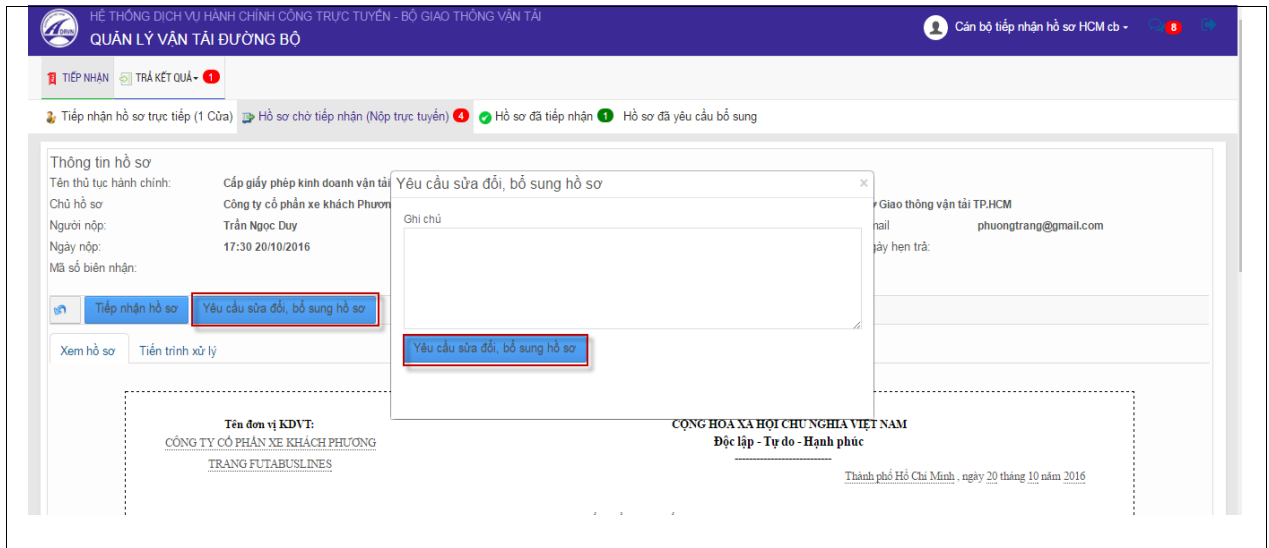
HỆ THỐNG DỊCH VỤ HÀNH CHÍNH CÔNG TRỰC TUYẾN - BỘ GIAO THÔNG VẬN TẢI
QUẢN LÝ VẬN TẢI ĐƯỜNG BỘ

Cán bộ tiếp nhận hồ sơ HCM cb 8

TIẾP NHẬN TRẢ KẾT QUẢ 1

Tiếp nhận hồ sơ trực tiếp (1 Cửa) Hồ sơ chờ tiếp nhận (Nộp trực tuyến) 4 Hồ sơ đã tiếp nhận 1 Hồ sơ đã yêu cầu bổ sung

Thông tin hồ sơ
Tên thủ tục hành chính: Cấp giấy phép kinh doanh vận tải
Chủ hồ sơ Công ty cổ phần xe khách Phươn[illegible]
Người nộp: Trần Ngọc Duy
Ngày nộp: 17:30 20/10/2016
Mã số biên nhận:

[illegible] Giao thông vận tải TP.HCM
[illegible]nail phuongtrang@gmail.com
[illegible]gày hẹn trả:

Tiếp nhận hồ sơ Yêu cầu sửa đổi, bổ sung hồ sơ

Xem hồ sơ Tiến trình xử lý

Yêu cầu sửa đổi, bổ sung hồ sơ ×
Ghi chú
Yêu cầu sửa đổi, bổ sung hồ sơ

Tên đơn vị KDVT:
CÔNG TY CỔ PHẦN XE KHÁCH PHƯƠNG TRANG FUTABUSLINES

CỘNG HOÀ XÃ HỘI CHỦ NGHĨA VIỆT NAM
Độc lập - Tự do - Hạnh phúc
---------------------------

Thành phố Hồ Chí Minh , ngày 20 tháng 10 năm 2016